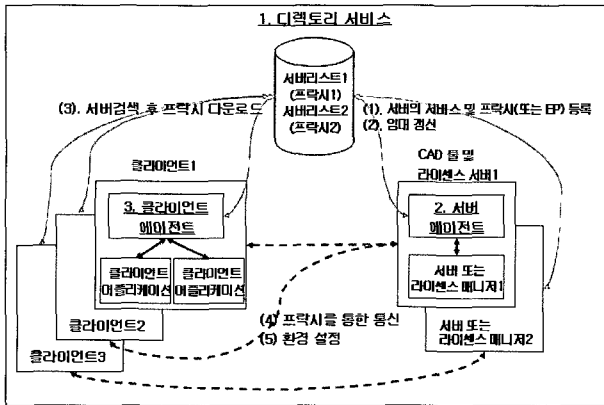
1. 디렉토리 서비스

서비리스트1
(프락시1)
서비리스트2
(프락시2)

(3). 서버검색 후 프락시 다운로드

(1). 서버의 서비스 및 프락시(또는 EP) 등록
(2). 임대 갱신

클라이언트1

3. 클라이언트 에이전트

클라이언트 어플리케이션

클라이언트 어플리케이션

CAD 툴 및 라이센스 서버1

2. 서버 에이전트

서버 또는 라이센스 매니저1

클라이언트2

(4) 프락시를 통한 통신
(5) 환경 설정

서버 또는 라이센스 매니저2

클라이언트3